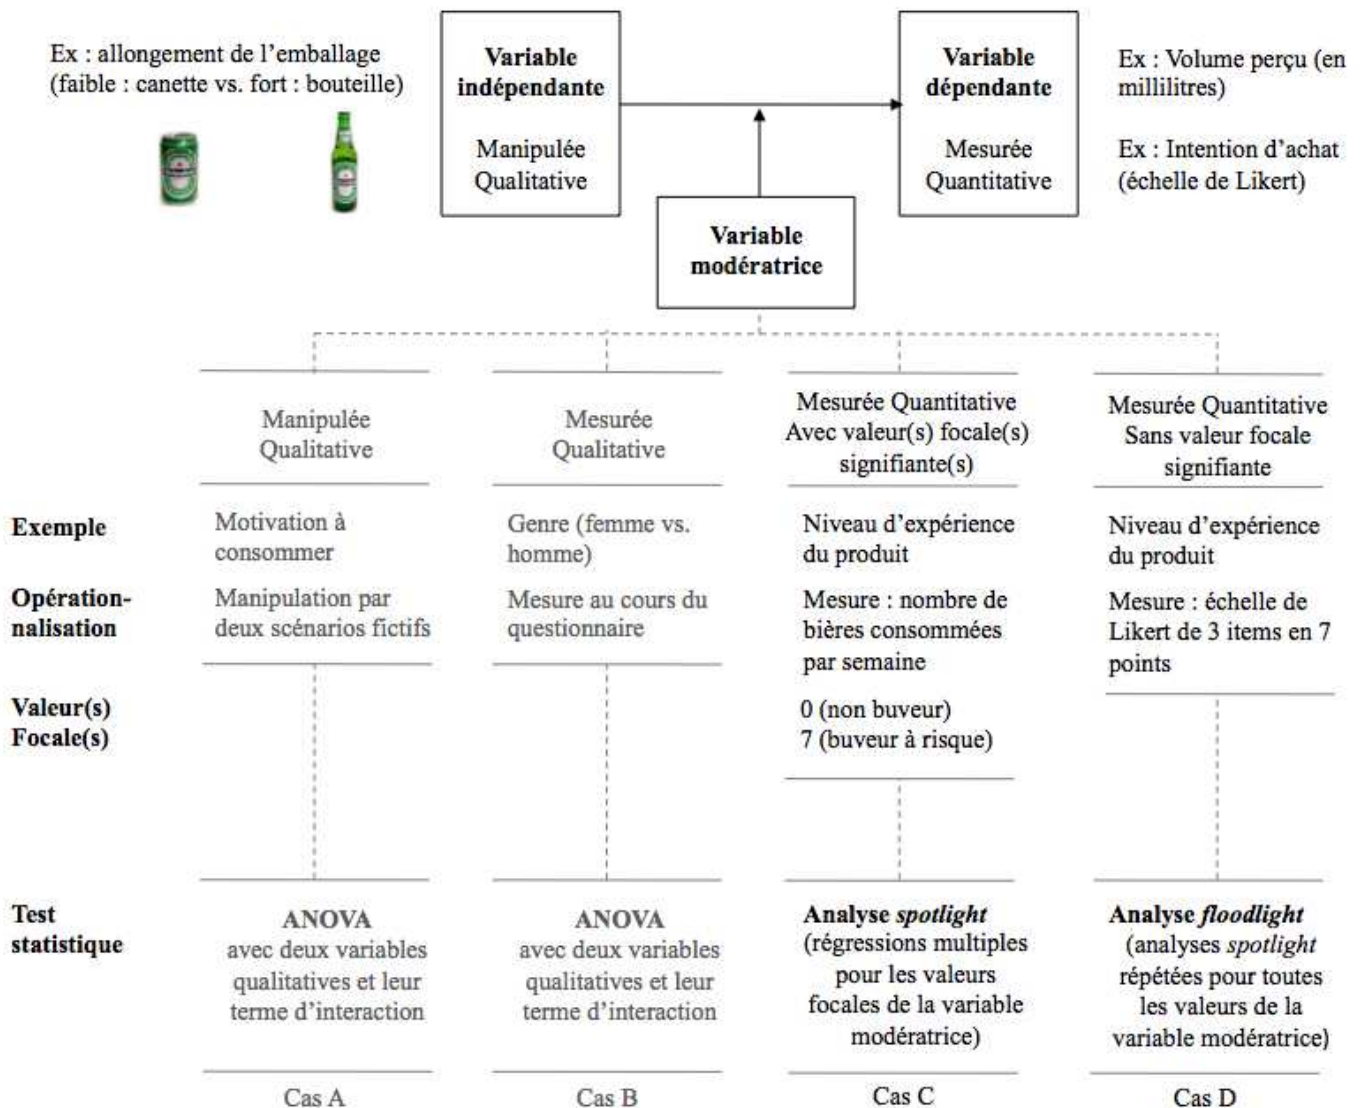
Ex : allongement de l'emballage (faible : canette vs. fort : bouteille)

**Variable indépendante**

Manipulée Qualitative

**Variable dépendante**

Mesurée Quantitative

Ex : Volume perçu (en millilitres)

Ex : Intention d'achat (échelle de Likert)

**Variable modératrice**

| | Manipulée Qualitative | Mesurée Qualitative | Mesurée Quantitative Avec valeur(s) focale(s) signifiante(s) | Mesurée Quantitative Sans valeur focale signifiante |
|---|---|---|---|---|
| **Exemple** | Motivation à consommer | Genre (femme vs. homme) | Niveau d'expérience du produit | Niveau d'expérience du produit |
| **Opération-nalisation** | Manipulation par deux scénarios fictifs | Mesure au cours du questionnaire | Mesure : nombre de bières consommées par semaine | Mesure : échelle de Likert de 3 items en 7 points |
| **Valeur(s) Focale(s)** | | | 0 (non buveur) 7 (buveur à risque) | |
| **Test statistique** | **ANOVA** avec deux variables qualitatives et leur terme d'interaction | **ANOVA** avec deux variables qualitatives et leur terme d'interaction | **Analyse *spotlight*** (régressions multiples pour les valeurs focales de la variable modératrice) | **Analyse *floodlight*** (analyses *spotlight* répétées pour toutes les valeurs de la variable modératrice) |
| | Cas A | Cas B | Cas C | Cas D |